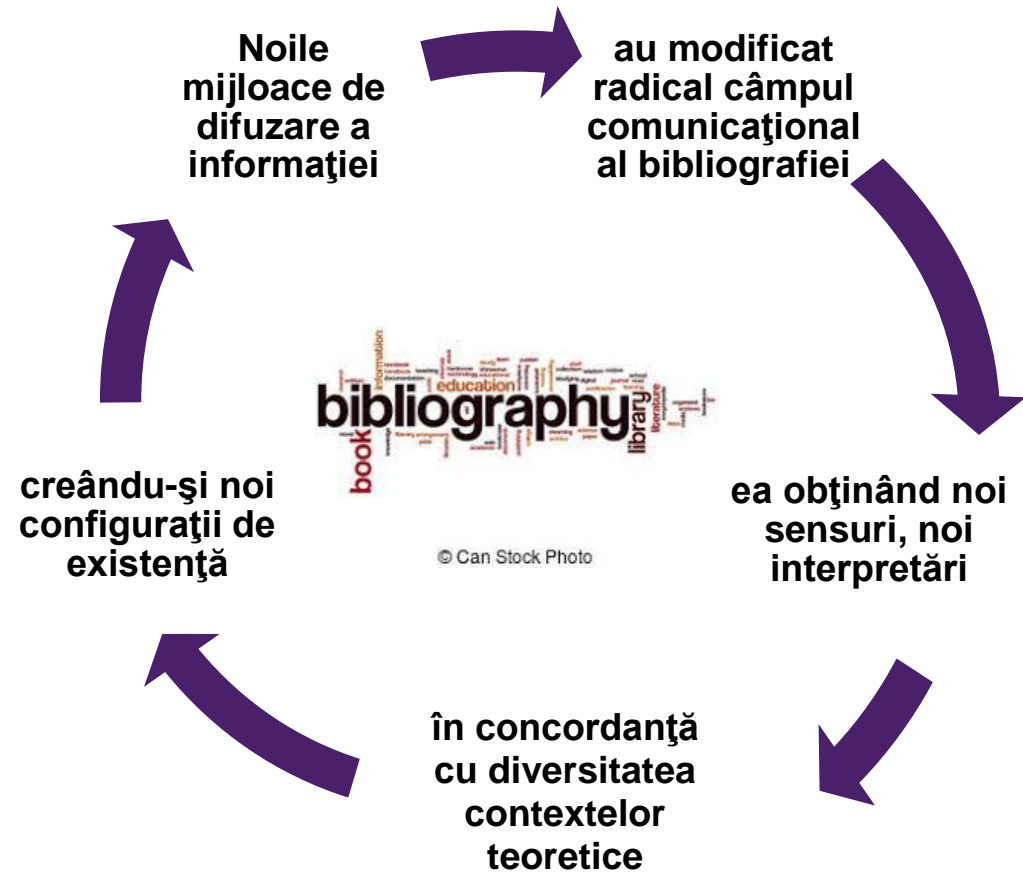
Noile mijloace de difuzare a informaţiei

au modificat radical câmpul comunicaţional al bibliografiei

ea obţinând noi sensuri, noi interpretări

în concordanţă cu diversitatea contextelor teoretice

creându-şi noi configuraţii de existenţă

education
bibliography
book
library
literature
information

© Can Stock Photo